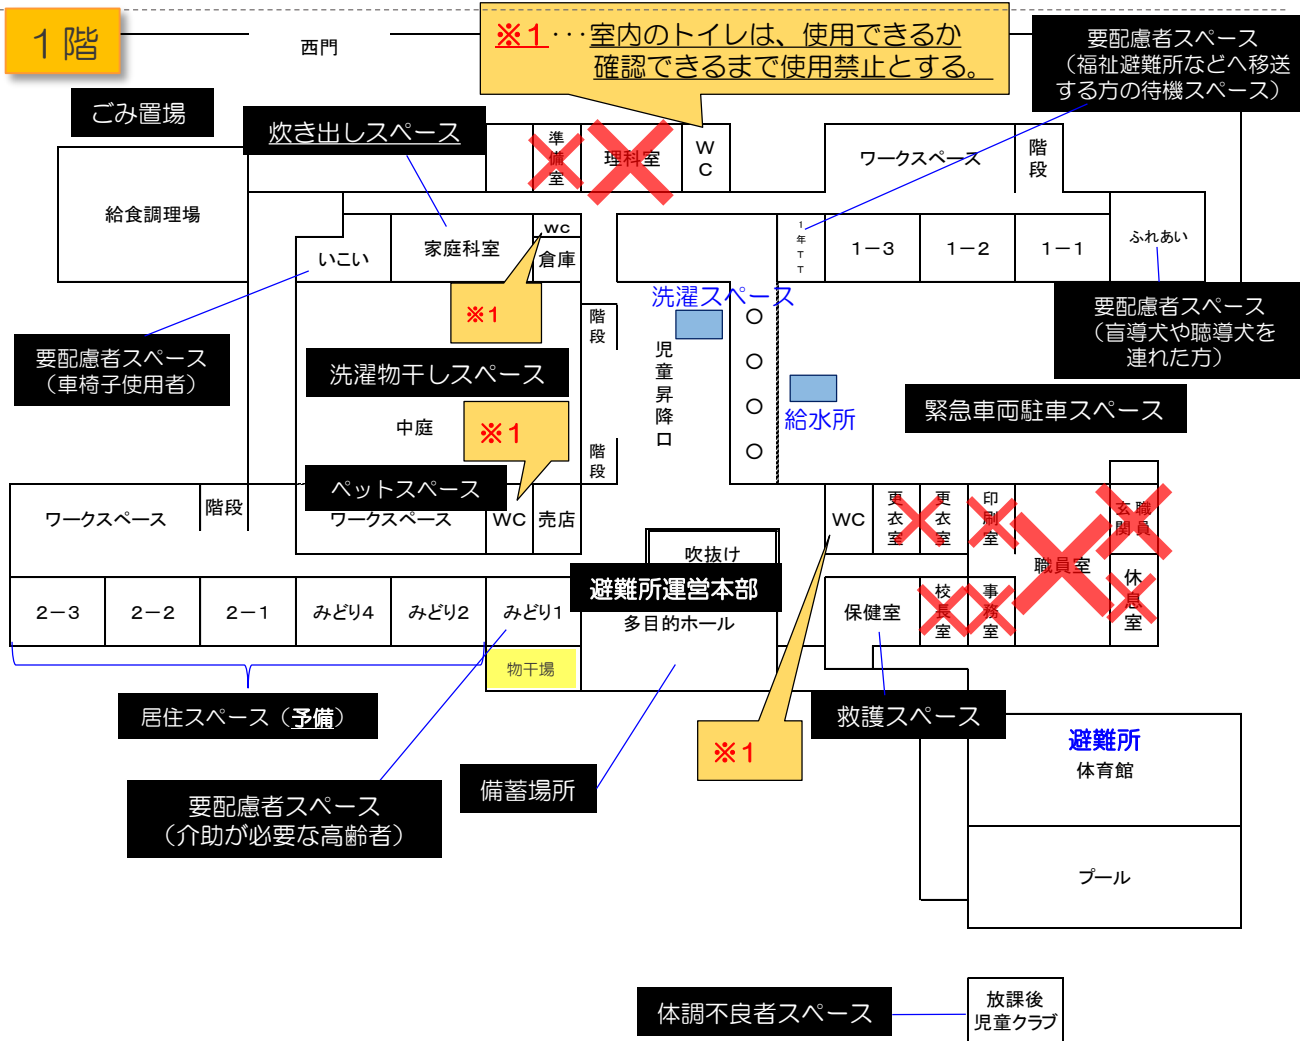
１階

西門

※１・・・室内のトイレは、使用できるか確認できるまで使用禁止とする。

要配慮者スペース（福祉避難所などへ移送する方の待機スペース）

ごみ置場

炊き出しスペース

準備室

理科室

WC

ワークスペース

階段

給食調理場

いこい

家庭科室

WC

倉庫

1年TT

１−３

１−２

１−１

ふれあい

※１

洗濯スペース

要配慮者スペース（盲導犬や聴導犬を連れた方）

要配慮者スペース（車椅子使用者）

階段

洗濯物干しスペース

児童昇降口

給水所

緊急車両駐車スペース

中庭

※１

階段

ペットスペース

ワークスペース

階段

ワークスペース

WC

売店

WC

更衣室

更衣室

印刷室

玄関

職員

吹抜け

職員室

避難所運営本部

多目的ホール

保健室

校長室

事務室

休息室

２−３

２−２

２−１

みどり４

みどり２

みどり１

物干場

居住スペース（予備）

救護スペース

※１

避難所

体育館

要配慮者スペース（介助が必要な高齢者）

備蓄場所

プール

体調不良者スペース

放課後児童クラブ